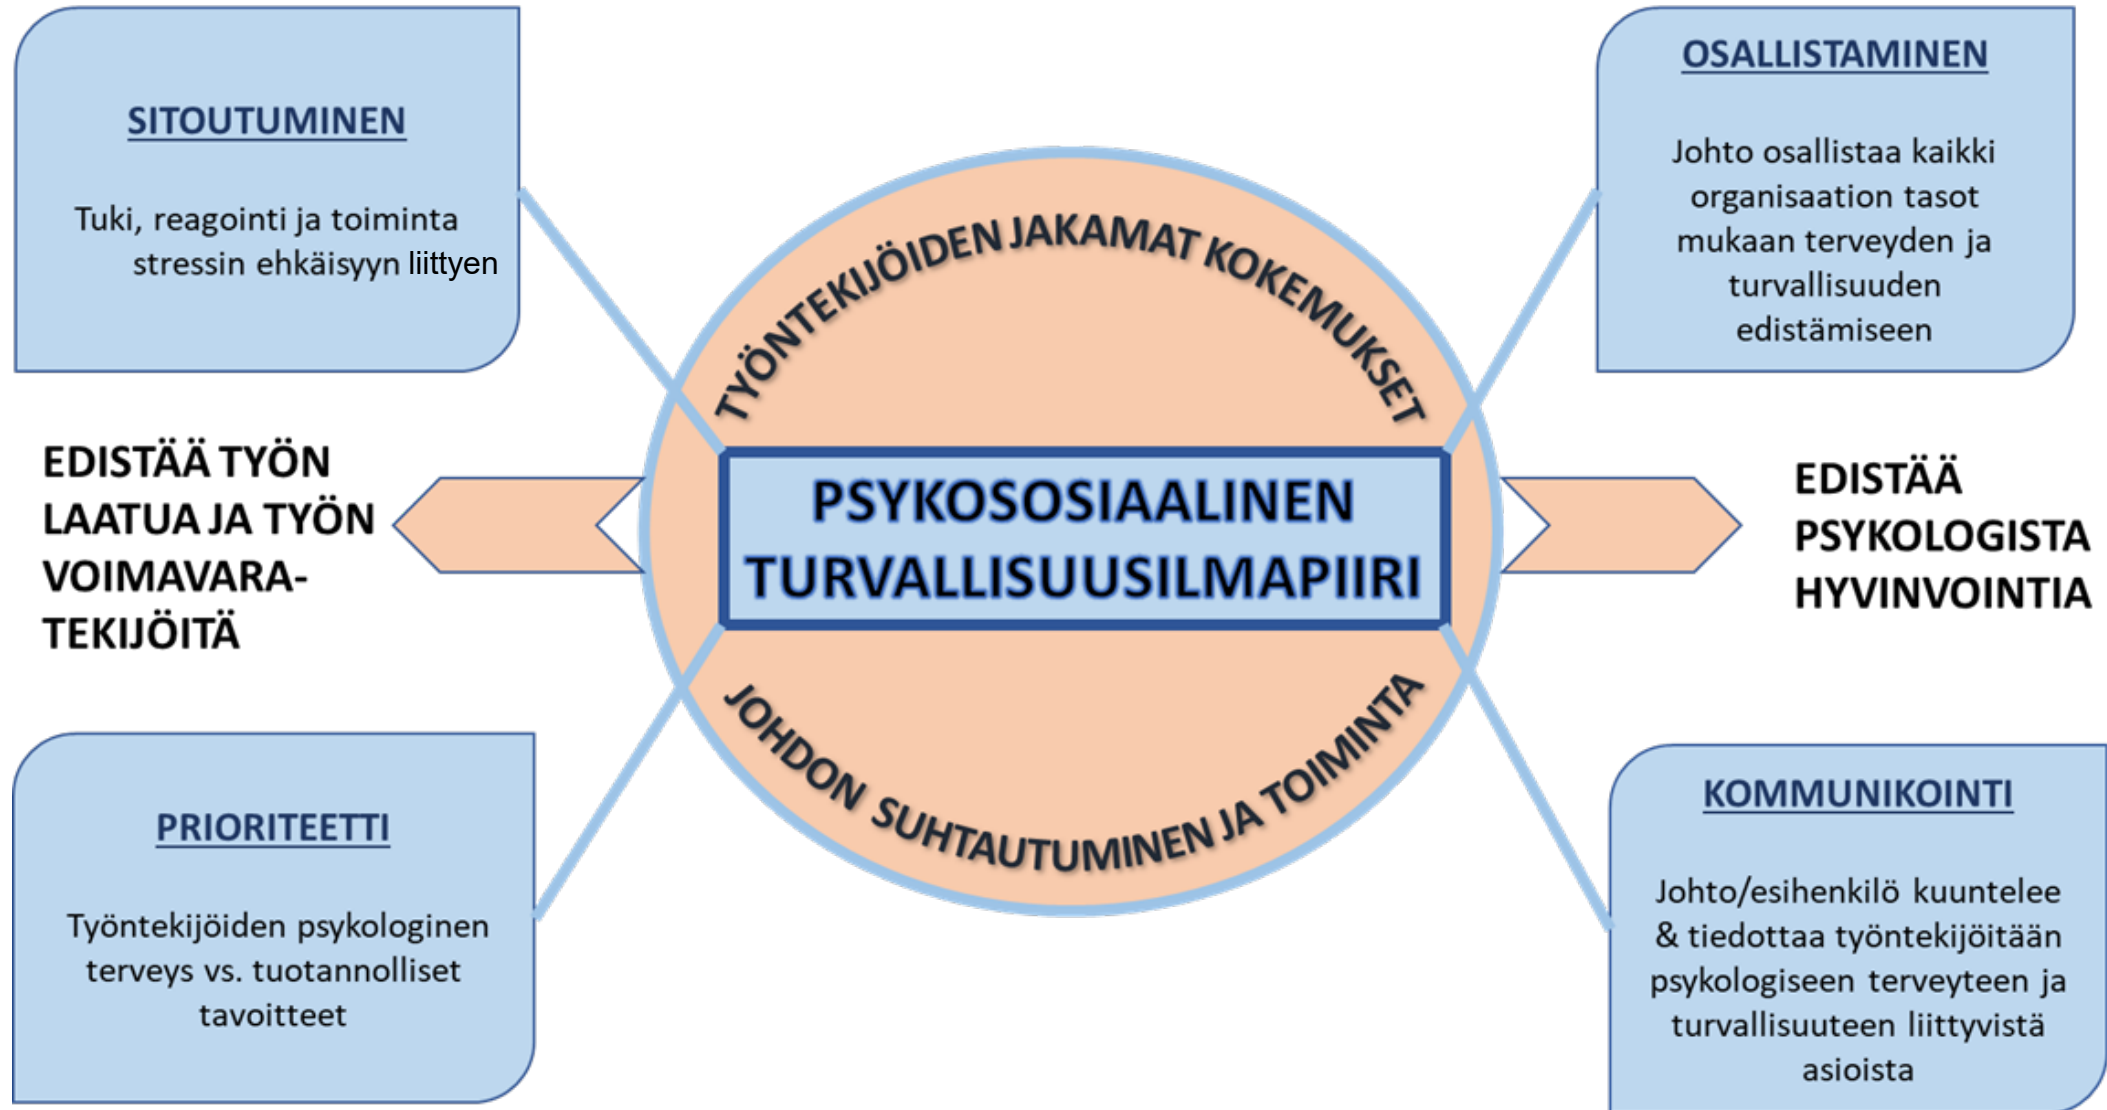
SITOUTUMINEN

Tuki, reagointi ja toiminta stressin ehkäisyyn liittyen

OSALLISTAMINEN

Johto osallistaa kaikki organisaation tasot mukaan terveyden ja turvallisuuden edistämiseen

TYÖNTEKIJÖIDEN JAKAMAT KOKEMUKSET

EDISTÄÄ TYÖN LAATUA JA TYÖN VOIMAVARATEKIJÖITÄ

PSYKOSOSIAALINEN TURVALLISUUSILMAPIIRI

EDISTÄÄ PSYKOLOGISTA HYVINVOINTIA

JOHDON SUHTAUTUMINEN JA TOIMINTA

PRIORITEETTI

Työntekijöiden psykologinen terveys vs. tuotannolliset tavoitteet

KOMMUNIKOINTI

Johto/esihenkilö kuuntelee & tiedottaa työntekijöitään psykologiseen terveyteen ja turvallisuuteen liittyvistä asioista